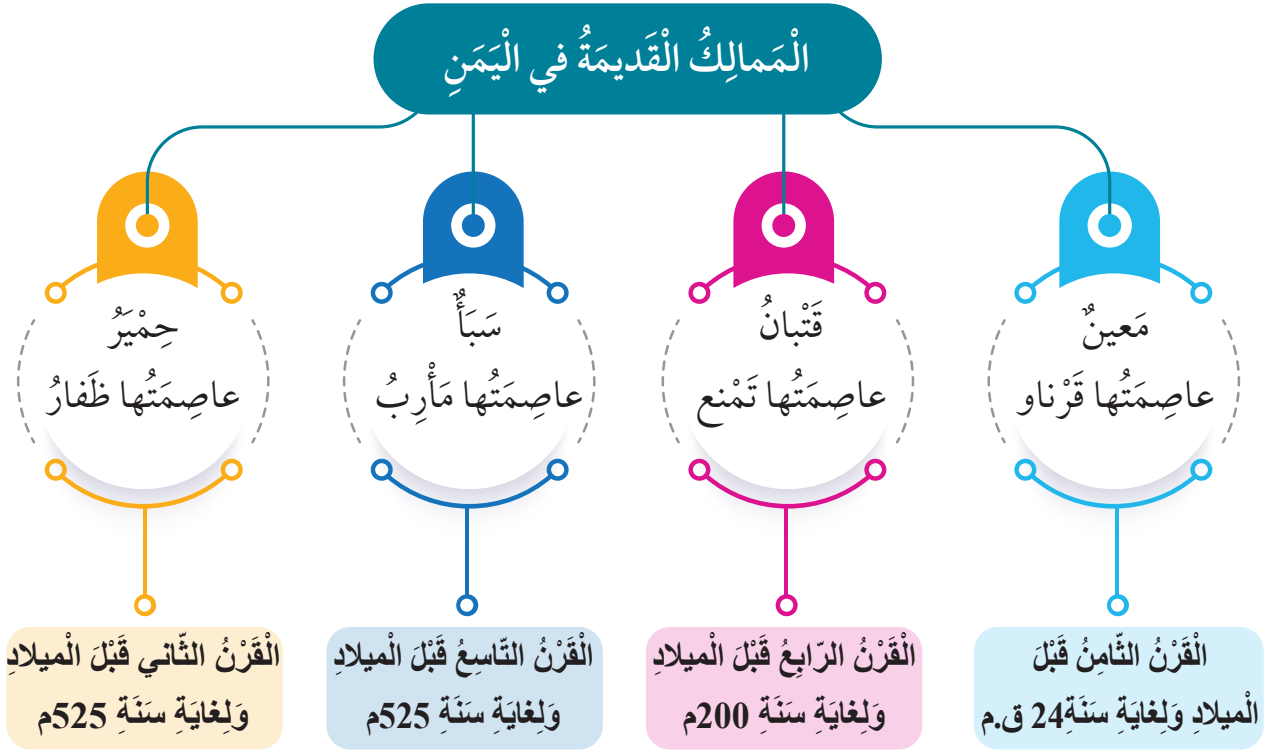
الْمَمالِكُ الْقَديمَةُ في الْيَمَنِ

مَعينٌ
عاصِمَتُها قَرْناو

قَتْبانُ
عاصِمَتُها تَمْنع

سَبَأٌ
عاصِمَتُها مَأْرِبُ

حِمْيَرُ
عاصِمَتُها ظَفارُ

الْقَرْنُ الثّامِنُ قَبْلَ الْميلادِ وَلِغايَةِ سَنَةِ24 ق.م

الْقَرْنُ الرّابِعُ قَبْلَ الْميلادِ وَلِغايَةِ سَنَةِ 200م

الْقَرْنُ التّاسِعُ قَبْلَ الْميلادِ وَلِغايَةِ سَنَةِ 525م

الْقَرْنُ الثّاني قَبْلَ الْميلادِ وَلِغايَةِ سَنَةِ 525م